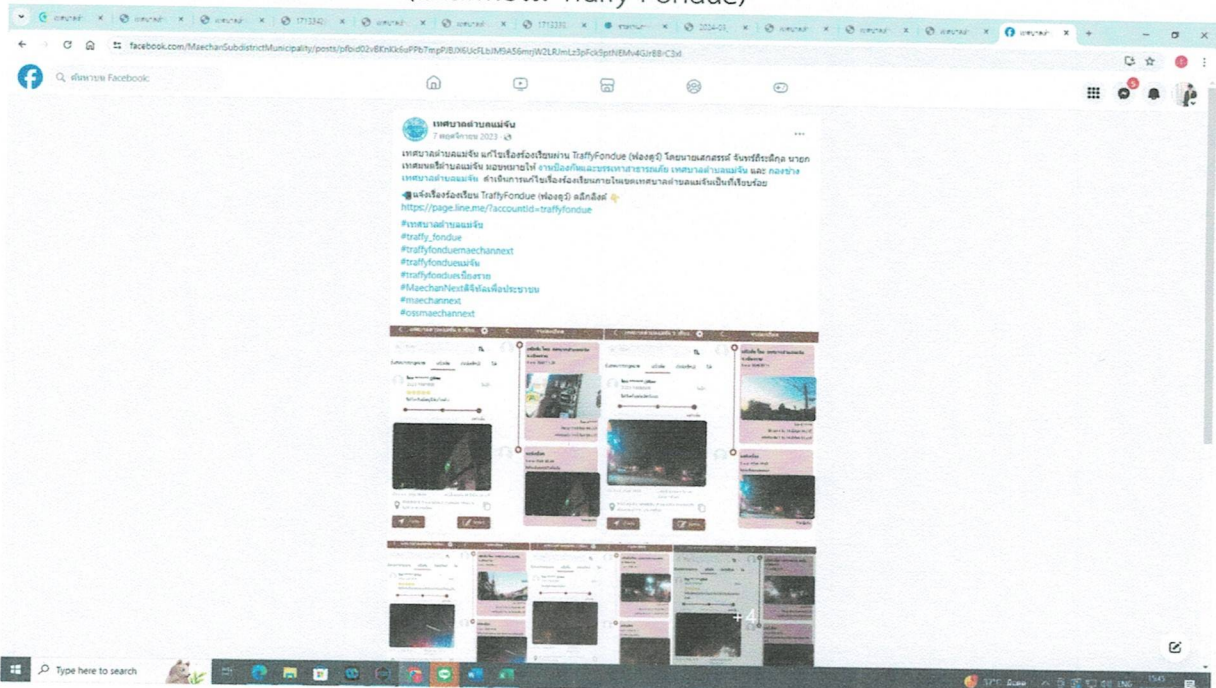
Traffy Fondue)

facebook.com/MaechanSubdistrictMunicipality/posts/pfbid02vBXnKk6uPPbTmpP/BJX6UcFLbJM9A56mrjW2LRJmLz3pFck5ptNEMv4GJr8B-C3xl

ค้นหาบน Facebook

เทศบาลตำบลแม่จัน
7 พฤศจิกายน 2023

เทศบาลตำบลแม่จัน แก้ไขเรื่องร้องเรียนผ่าน TraffyFondue (ฟองดูว์) โดยนายเสกสรรค์ จันทร์ธีระผิกุล นายกเทศมนตรีตำบลแม่จัน มอบหมายให้ งานป้องกันและบรรเทาสาธารณภัย เทศบาลตำบลแม่จัน และ กองช่าง เทศบาลตำบลแม่จัน ดำเนินการแก้ไขเรื่องร้องเรียนภายในเขตเทศบาลตำบลแม่จันเป็นที่เรียบร้อย

แจ้งเรื่องร้องเรียน TraffyFondue (ฟองดูว์) คลิกลิงค์
https://page.line.me/?accountId=traffyfondue

#เทศบาลตำบลแม่จัน
#traffy_fondue
#traffyfonduemaechannext
#traffyfondueแม่จัน
#traffyfondueเชียงราย
#MaechanNextดิจิทัลเพื่อประชาชน
#maechannext
#ossmaechannext

+4

Type here to search

37°C มีแดด